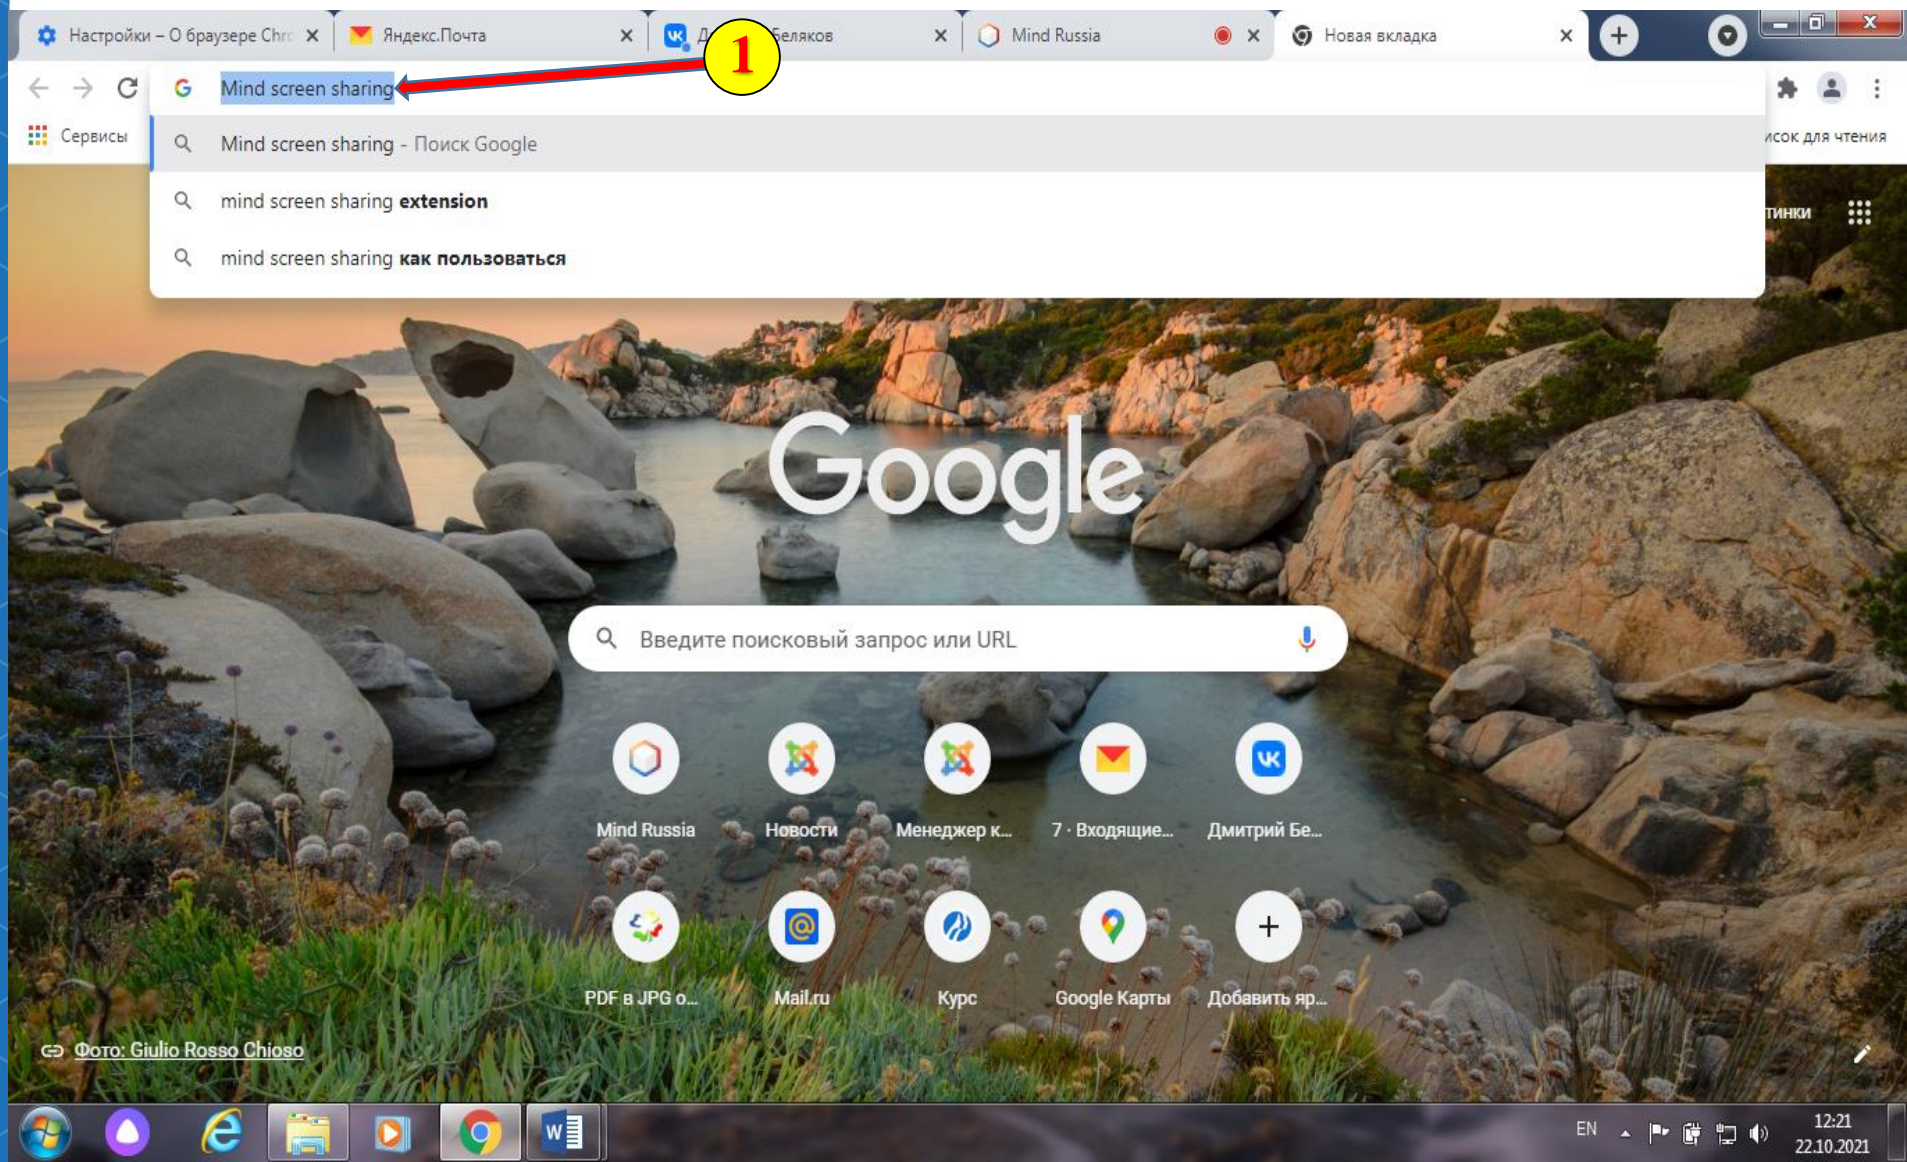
Настройки – О браузере Chr ×
Яндекс.Почта ×
Д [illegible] Беляков ×
Mind Russia ×
Новая вкладка ×

1

Mind screen sharing

Сервисы

Mind screen sharing - Поиск Google
mind screen sharing **extension**
mind screen sharing **как пользоваться**

исок для чтения
тинки

Google

Введите поисковый запрос или URL

Mind Russia
Новости
Менеджер к...
7 · Входящие...
Дмитрий Бе...
PDF в JPG о...
Mail.ru
Курс
Google Карты
Добавить яр...

Фото: Giulio Rosso Chioso

EN
12:21
22.10.2021